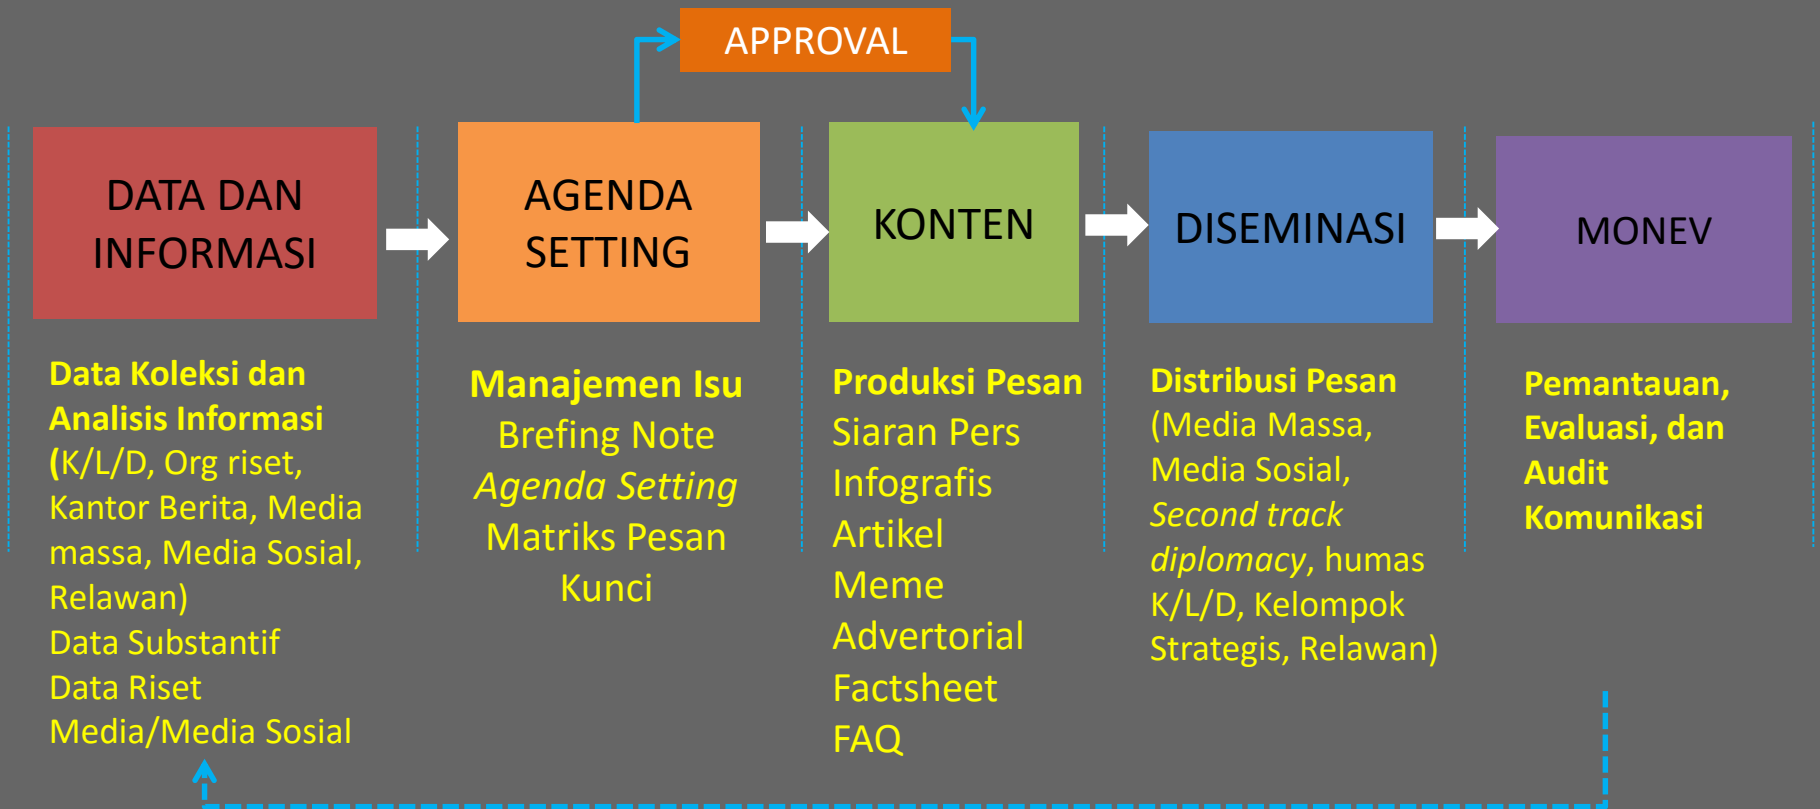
APPROVAL

DATA DAN INFORMASI

AGENDA SETTING

KONTEN

DISEMINASI

MONEV

Data Koleksi dan Analisis Informasi (K/L/D, Org riset, Kantor Berita, Media massa, Media Sosial, Relawan)
Data Substantif
Data Riset
Media/Media Sosial

Manajemen Isu
Brefing Note
Agenda Setting
Matriks Pesan Kunci

Produksi Pesan
Siaran Pers
Infografis
Artikel
Meme
Advertorial
Factsheet
FAQ

Distribusi Pesan (Media Massa, Media Sosial, Second track diplomacy, humas K/L/D, Kelompok Strategis, Relawan)

Pemantauan, Evaluasi, dan Audit Komunikasi